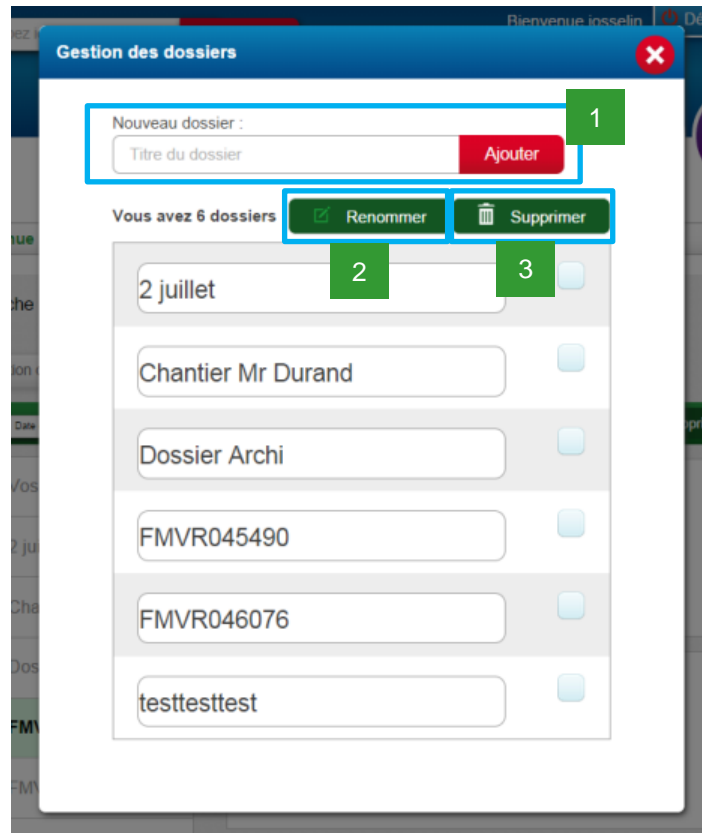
Bienvenue josselin

Gestion des dossiers

Nouveau dossier :

Titre du dossier

Ajouter

1

Vous avez 6 dossiers

Renommer

Supprimer

2

3

2 juillet

Chantier Mr Durand

Dossier Archi

FMVR045490

FMVR046076

testtesttest